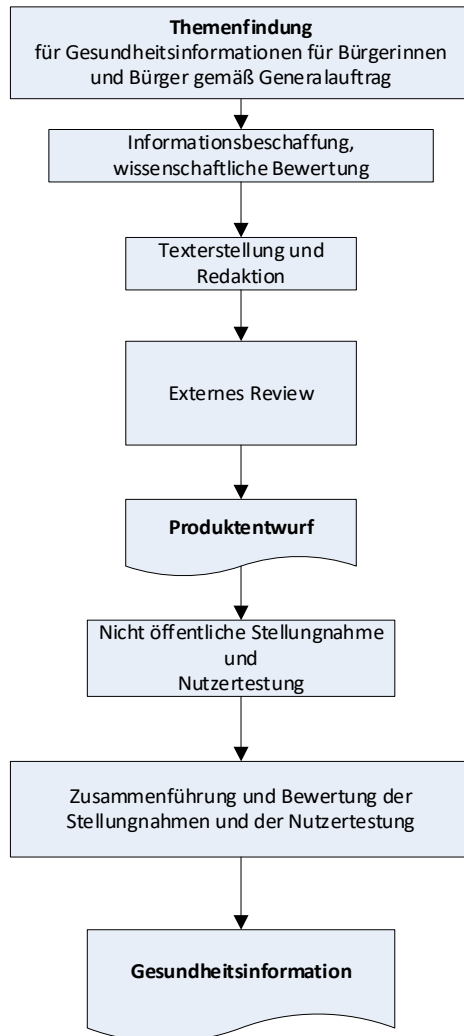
**Themenfindung**
für Gesundheitsinformationen für Bürgerinnen und Bürger gemäß Generalauftrag

Informationsbeschaffung, wissenschaftliche Bewertung

Texterstellung und Redaktion

Externes Review

**Produktentwurf**

Nicht öffentliche Stellungnahme und Nutzertestung

Zusammenführung und Bewertung der Stellungnahmen und der Nutzertestung

**Gesundheitsinformation**